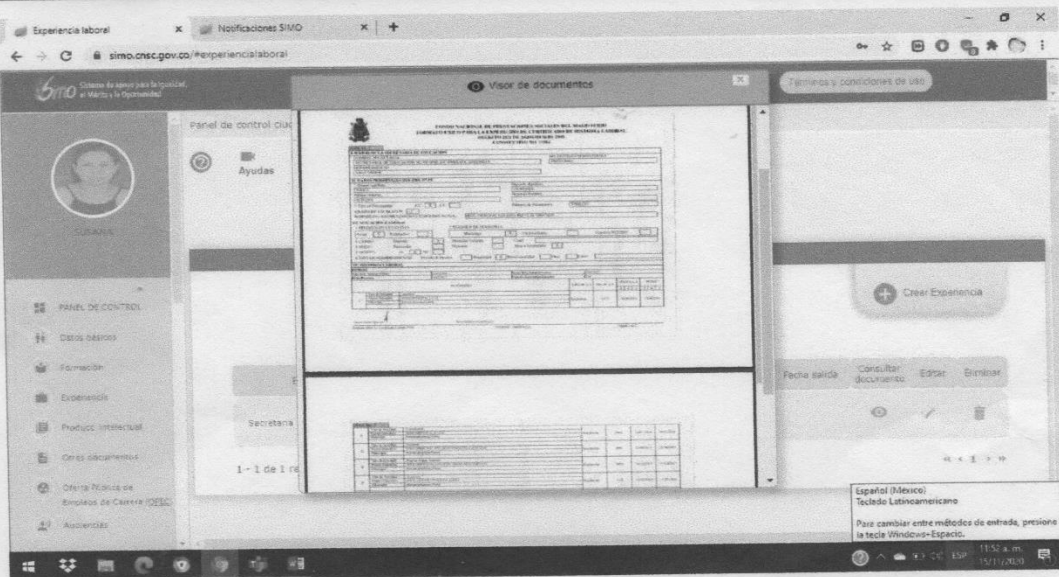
Experiencia laboral
Notificaciones SIMO
simo.cnsc.gov.co/#experiencialaboral

Simo Sistema de apoyo para la Igualdad, el Mérito y la Oportunidad

Visor de documentos

Términos y condiciones de uso

Panel de control ciu

Ayudas

SUSANA

PANEL DE CONTROL
Datos básicos
Formación
Experiencia
Producc. Intelectual
Otros documentos
Oferta Pública de Empleos de Carrera (OPEC)
Audiencias

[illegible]

Crear Experiencia

Fecha salida
Consultar documento
Editar
Eliminar

Secretaria

1 - 1 de 1 re

« ‹ 1 › »

Español (México)
Teclado Latinoamericano

Para cambiar entre métodos de entrada, presiona la tecla Windows+Espacio.

ESP
11:52 a.m.
15/11/2020